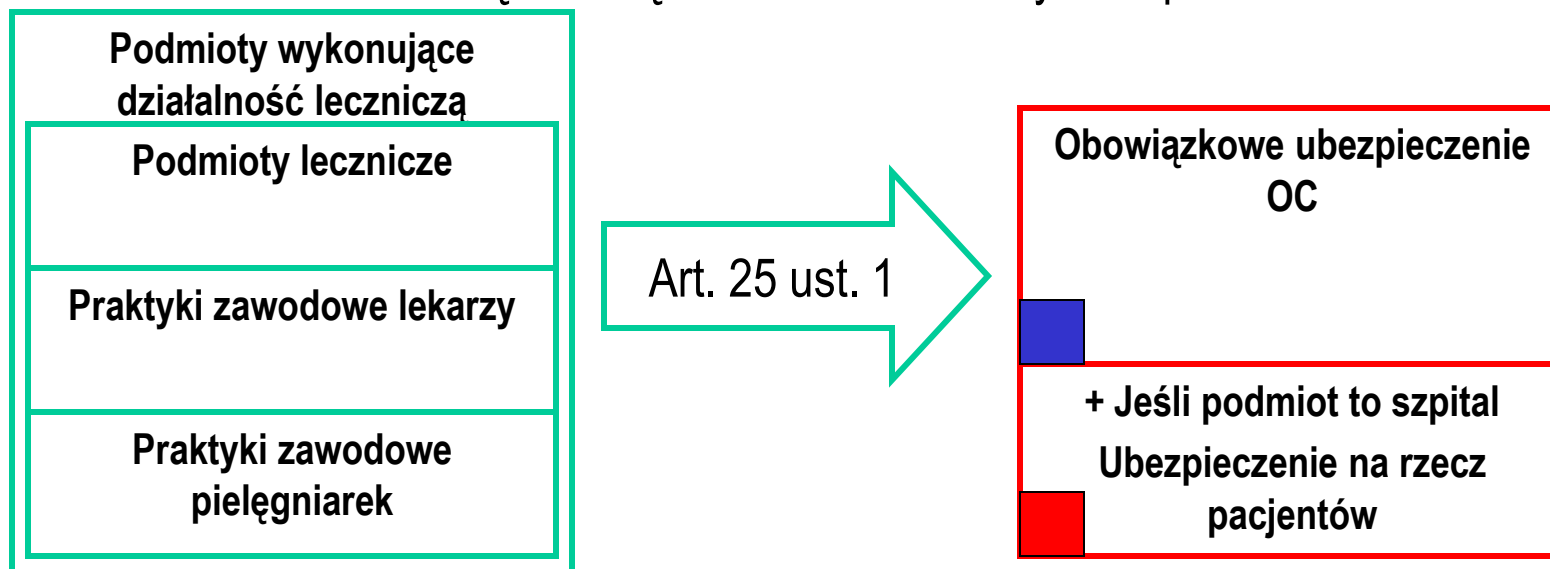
Podmioty wykonujące działalność leczniczą

Podmioty lecznicze

Praktyki zawodowe lekarzy

Praktyki zawodowe pielęgniarek

Art. 25 ust. 1

Obowiązkowe ubezpieczenie OC

+ Jeśli podmiot to szpital
Ubezpieczenie na rzecz pacjentów